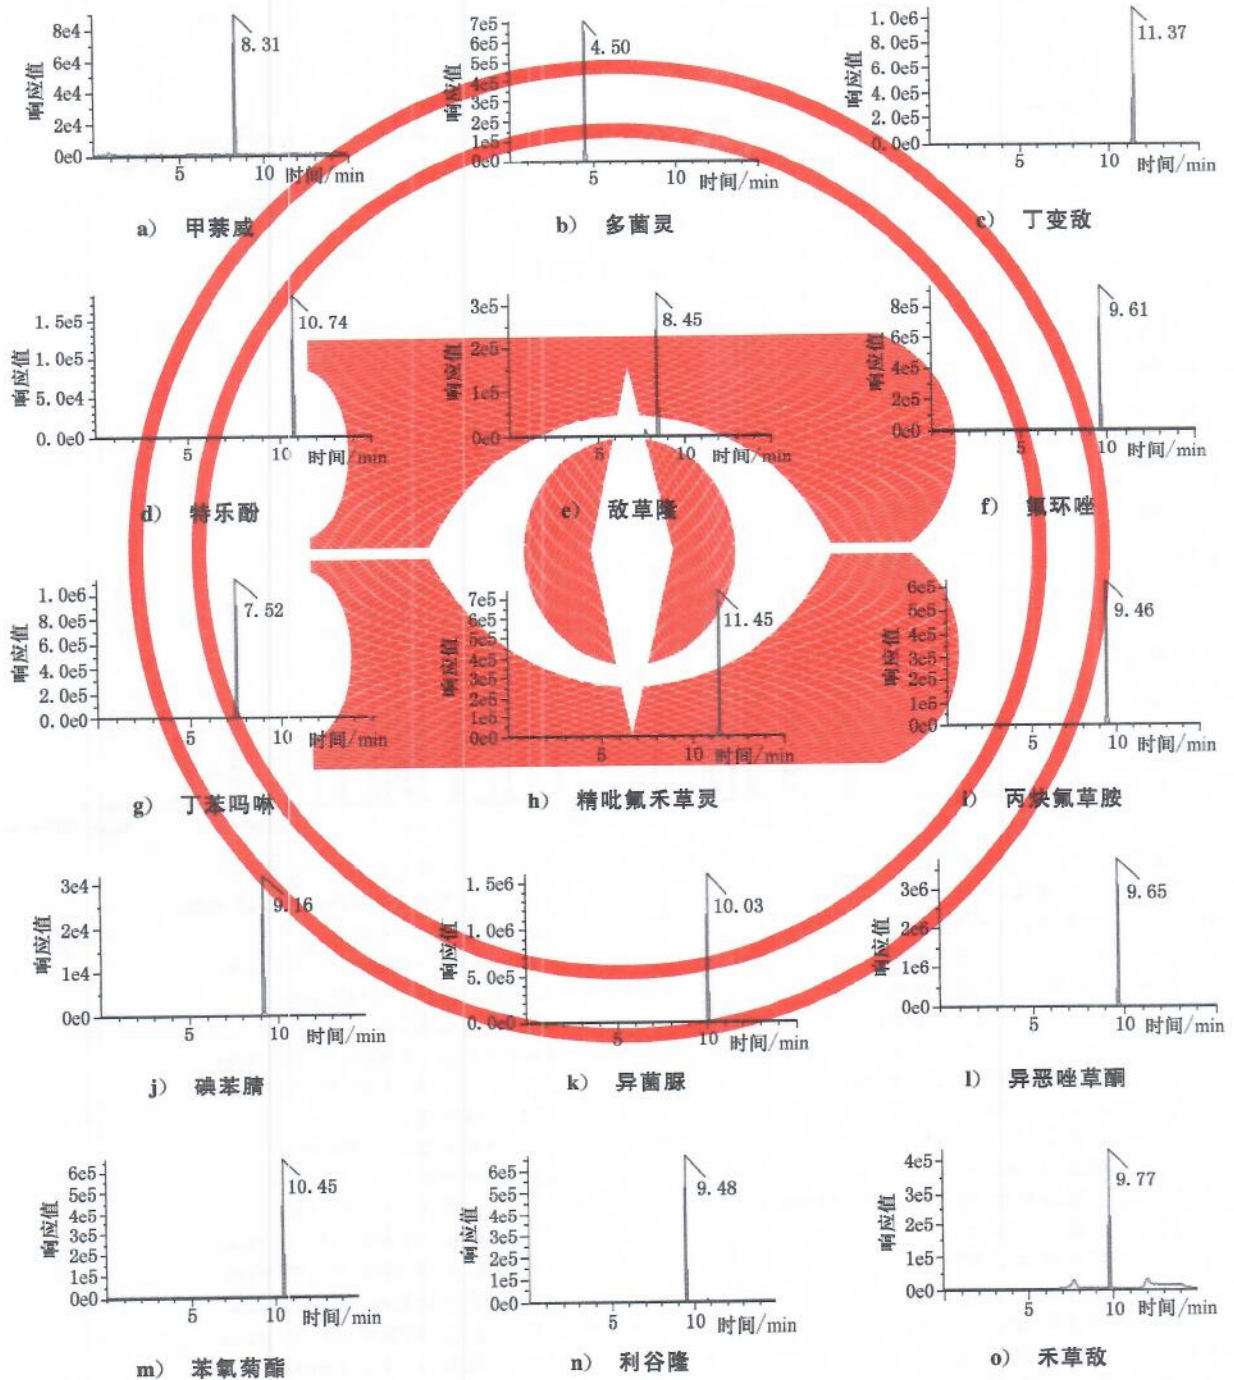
8e4
6e4
4e4
2e4
0e0
响应值
8.31
5
10
时间/min
a) 甲萘威

7e5
6e5
5e5
4e5
3e5
2e5
1e5
0e0
响应值
4.50
5
10
时间/min
b) 多菌灵

1.0e6
8.0e5
6.0e5
4.0e5
2.0e5
0.0e0
响应值
11.37
5
10
时间/min
c) 丁变敌

1.5e5
1.0e5
5.0e4
0.0e0
响应值
10.74
5
10
时间/min
d) 特乐酚

3e5
2e5
1e5
0e0
响应值
8.45
5
10
时间/min
e) 敌草隆

8e5
6e5
4e5
2e5
0e0
响应值
9.61
5
10
时间/min
f) 氟环唑

1.0e6
8.0e5
6.0e5
4.0e5
2.0e5
0.0e0
响应值
7.52
5
10
时间/min
g) 丁苯吗啉

7e5
6e5
5e5
4e5
3e5
2e5
1e5
0e0
响应值
11.45
5
10
时间/min
h) 精吡氟禾草灵

6e5
5e5
4e5
3e5
2e5
1e5
0e0
响应值
9.46
5
10
时间/min
i) 丙炔氟草胺

3e4
2e4
1e4
0e0
响应值
9.16
5
10
时间/min
j) 碘苯腈

1.5e6
1.0e6
5.0e5
0.0e0
响应值
10.03
5
10
时间/min
k) 异菌脲

3e6
2e6
1e6
0e0
响应值
9.65
5
10
时间/min
l) 异恶唑草酮

6e5
5e5
4e5
3e5
2e5
1e5
0e0
响应值
10.45
5
10
时间/min
m) 苯氧菊酯

6e5
5e5
4e5
3e5
2e5
1e5
0e0
响应值
9.48
5
10
时间/min
n) 利谷隆

4e5
3e5
2e5
1e5
0e0
响应值
9.77
5
10
时间/min
o) 禾草敌